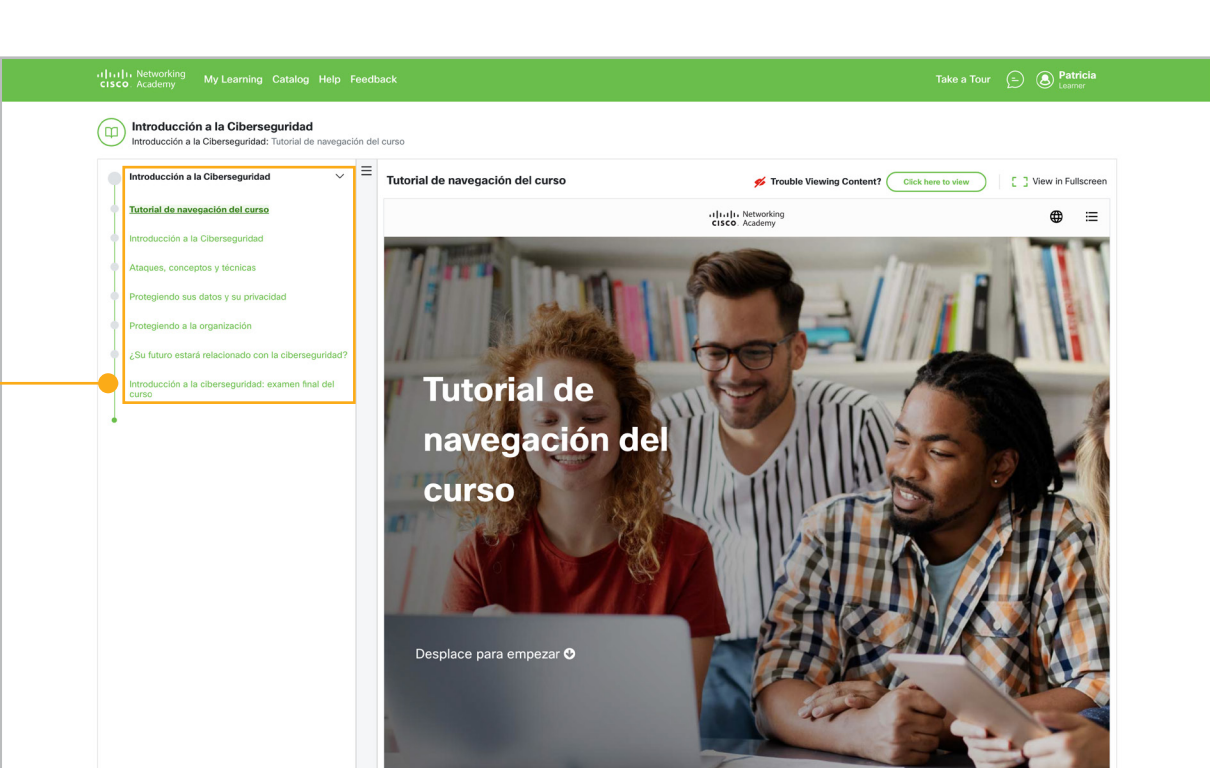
CISCO Networking Academy My Learning Catalog Help Feedback

Take a Tour Patricia Learner

Introducción a la Ciberseguridad
Introducción a la Ciberseguridad: Tutorial de navegación del curso

Introducción a la Ciberseguridad

Tutorial de navegación del curso

Introducción a la Ciberseguridad

Ataques, conceptos y técnicas

Protegiendo sus datos y su privacidad

Protegiendo a la organización

¿Su futuro estará relacionado con la ciberseguridad?

Introducción a la ciberseguridad: examen final del curso

Tutorial de navegación del curso

Trouble Viewing Content? Click here to view

View in Fullscreen

CISCO Networking Academy

Tutorial de navegación del curso

Desplace para empezar